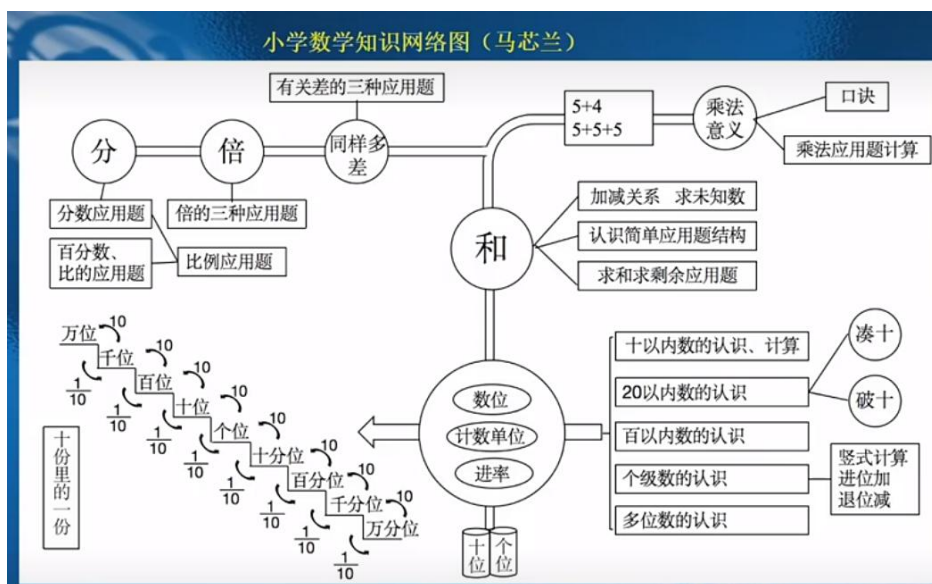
小学数学知识网络图（马芯兰）

有关差的三种应用题

分

倍

同样多差

5+4
5+5+5

乘法意义

口诀

乘法应用题计算

分数应用题

倍的三种应用题

百分数、比的应用题

比例应用题

和

加减关系 求未知数

认识简单应用题结构

求和求剩余应用题

万位 10
千位 10
百位 10
十位 10
个位 10
十分位 10
百分位 10
千分位 10
万分位

$\frac{1}{10}$ $\frac{1}{10}$ $\frac{1}{10}$ $\frac{1}{10}$ $\frac{1}{10}$ $\frac{1}{10}$ $\frac{1}{10}$ $\frac{1}{10}$

十份里的一份

数位

计数单位

进率

十以内数的认识、计算

20以内数的认识

百以内数的认识

个级数的认识

多位数的认识

凑十

破十

竖式计算 进位加 退位减

十位

个位